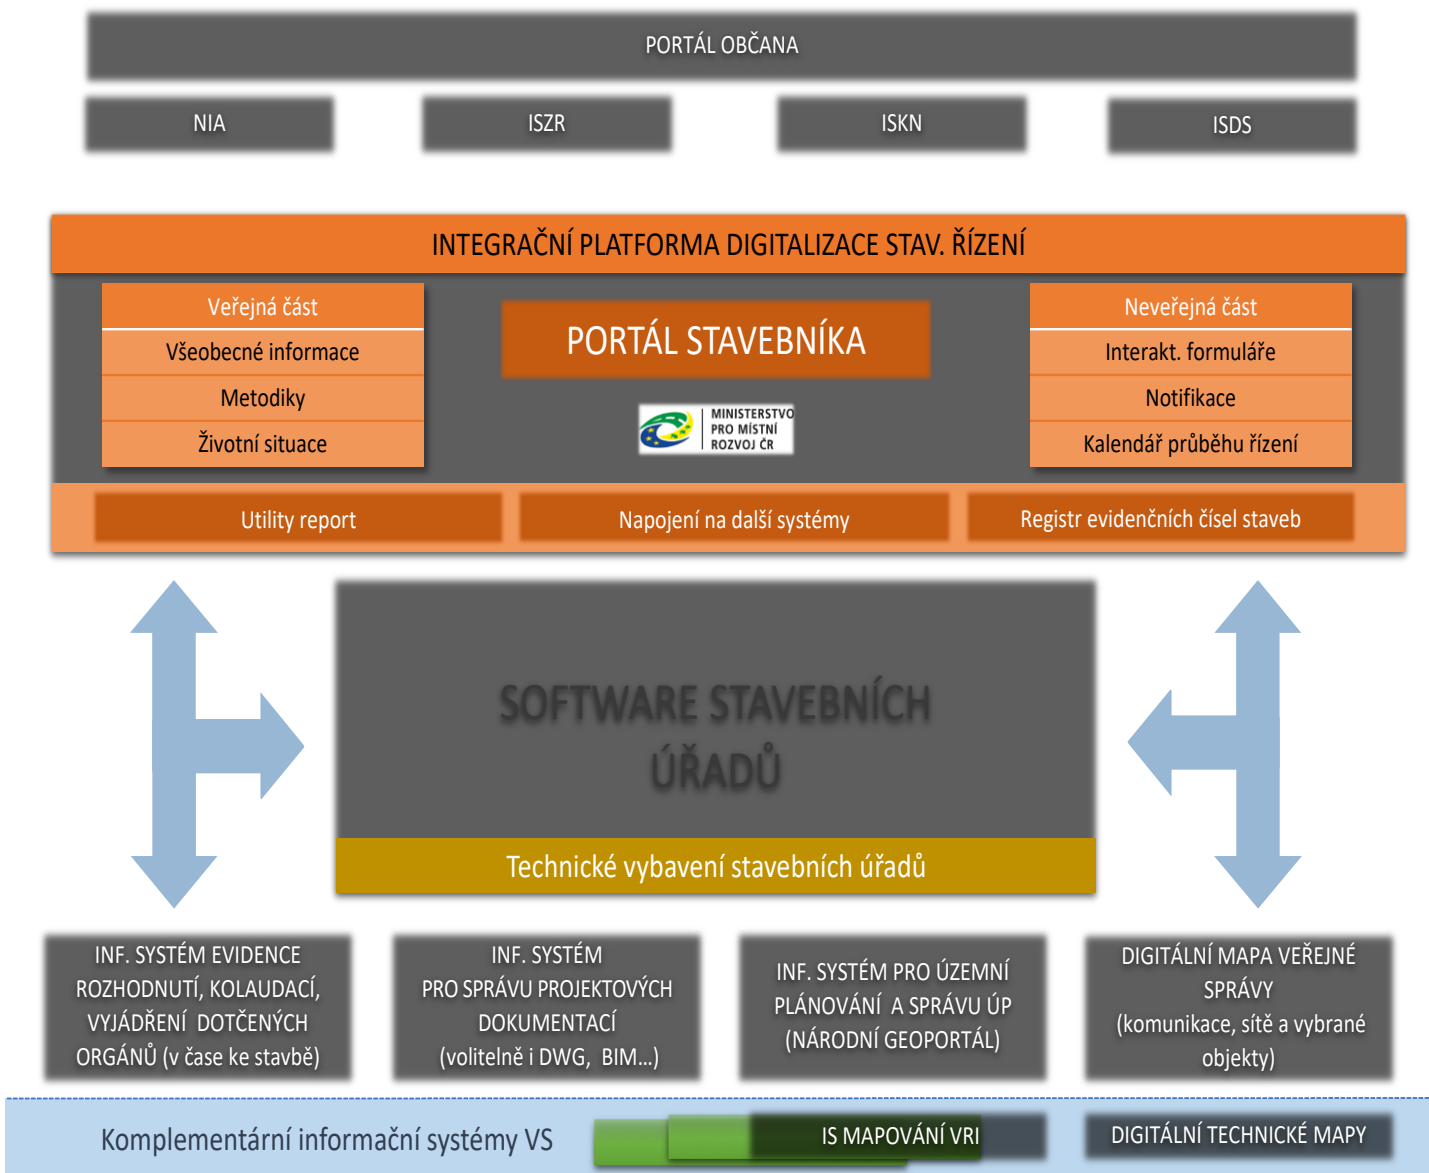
PORTÁL OBČANA

NIA

ISZR

ISKN

ISDS

INTEGRAČNÍ PLATFORMA DIGITALIZACE STAV. ŘÍZENÍ

Veřejná část

Všeobecné informace

Metodiky

Životní situace

PORTÁL STAVEBNÍKA

MINISTERSTVO PRO MÍSTNÍ ROZVOJ ČR

Neveřejná část

Interakt. formuláře

Notifikace

Kalendář průběhu řízení

Utility report

Napojení na další systémy

Registr evidenčních čísel staveb

SOFTWARE STAVEBNÍCH ÚŘADŮ

Technické vybavení stavebních úřadů

INF. SYSTÉM EVIDENCE ROZHODNUTÍ, KOLAUDACÍ, VYJÁDŘENÍ DOTČENÝCH ORGÁNŮ (v čase ke stavbě)

INF. SYSTÉM PRO SPRÁVU PROJEKTOVÝCH DOKUMENTACÍ (volitelně i DWG, BIM…)

INF. SYSTÉM PRO ÚZEMNÍ PLÁNOVÁNÍ A SPRÁVU ÚP (NÁRODNÍ GEOPORTÁL)

DIGITÁLNÍ MAPA VEŘEJNÉ SPRÁVY (komunikace, sítě a vybrané objekty)

Komplementární informační systémy VS

IS MAPOVÁNÍ VRI

DIGITÁLNÍ TECHNICKÉ MAPY